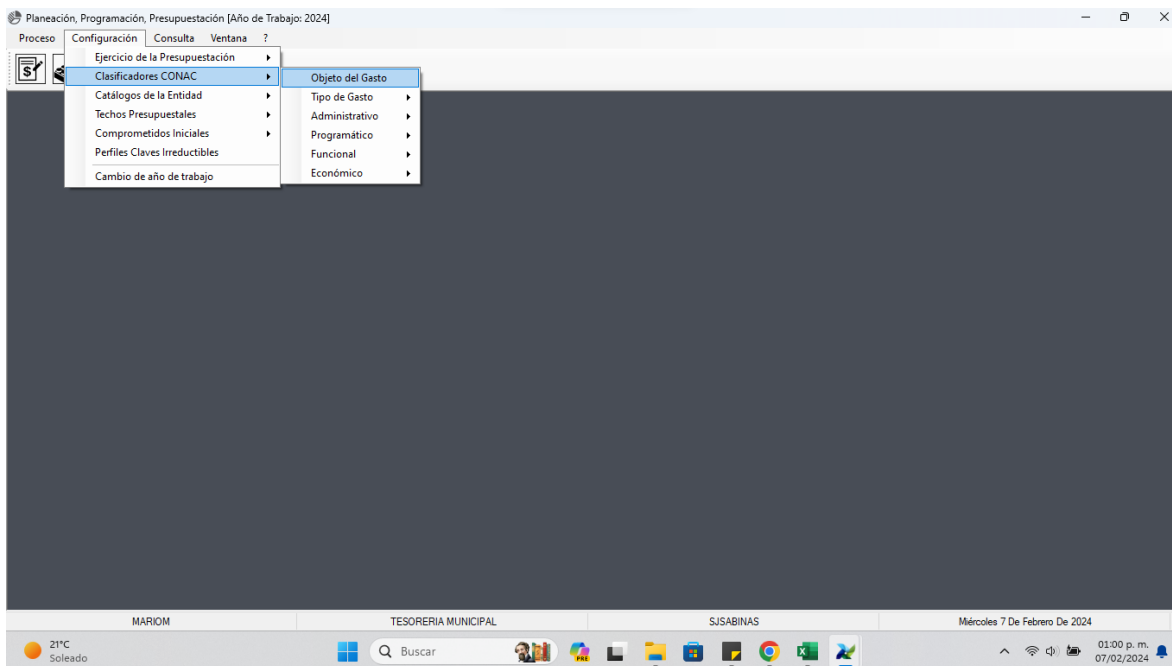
Planeación, Programación, Presupuestación [Año de Trabajo: 2024]

Proceso Configuración Consulta Ventana ?

Ejercicio de la Presupuestación
Clasificadores CONAC
Catálogos de la Entidad
Techos Presupuestales
Comprometidos Iniciales
Perfiles Claves Irreductibles
Cambio de año de trabajo

Objeto del Gasto
Tipo de Gasto
Administrativo
Programático
Funcional
Económico

| MARIOM | TESORERIA MUNICIPAL | SJSABINAS | Miércoles 7 De Febrero De 2024 |
|---|---|---|---|

21°C
Soleado

Buscar

01:00 p. m.
07/02/2024